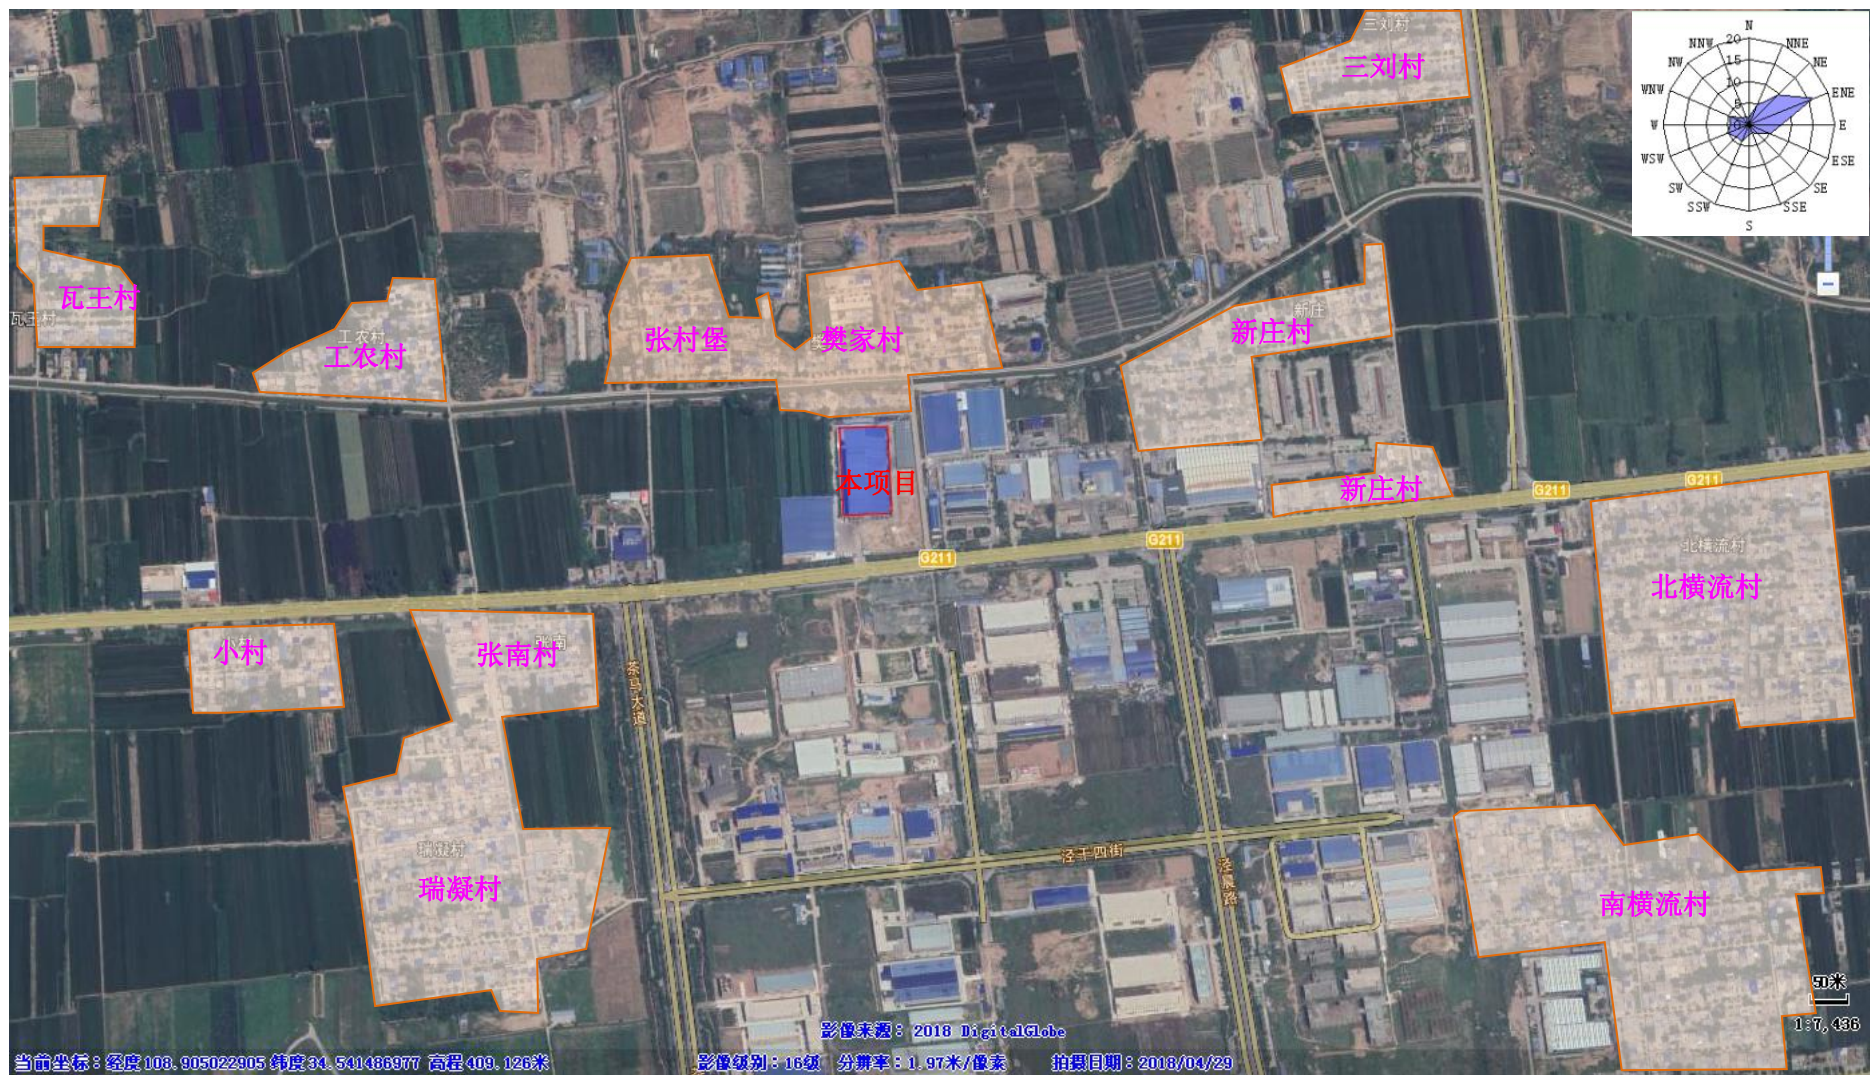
三刘村
三刘村
N
NNW
NNE
NW
NE
WNW
ENE
W
E
WSW
ESE
SW
SE
SSW
SSE
S
20
15
10
5
瓦王村
瓦王村
工农村
工农村
张村堡
樊家村
新庄
新庄村
本项目
新庄村
G211
G211
G211
G211
北横流村
北横流村
小村
张南
张南村
茶马大道
瑞凝村
瑞凝村
泾干四街
泾振路
南横流村
50米
1:7,436
影像来源：2018 DigitalGlobe
当前坐标：经度108.905022905 纬度34.541486977 高程409.126米
影像级别：16级 分辨率：1.97米/像素
拍摄日期：2018/04/29